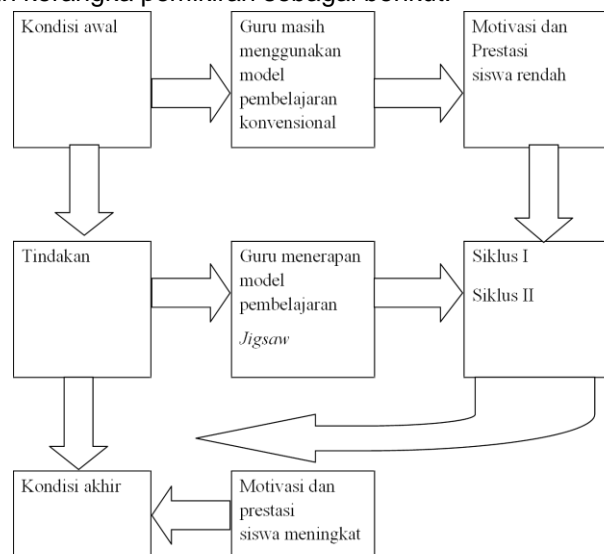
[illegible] kerangka pemikiran sebagai berikut:

Kondisi awal

Guru masih menggunakan model pembelajaran konvensional

Motivasi dan Prestasi siswa rendah

Tindakan

Guru menerapan model pembelajaran *Jigsaw*

Siklus I

Siklus II

Kondisi akhir

Motivasi dan prestasi siswa meningkat